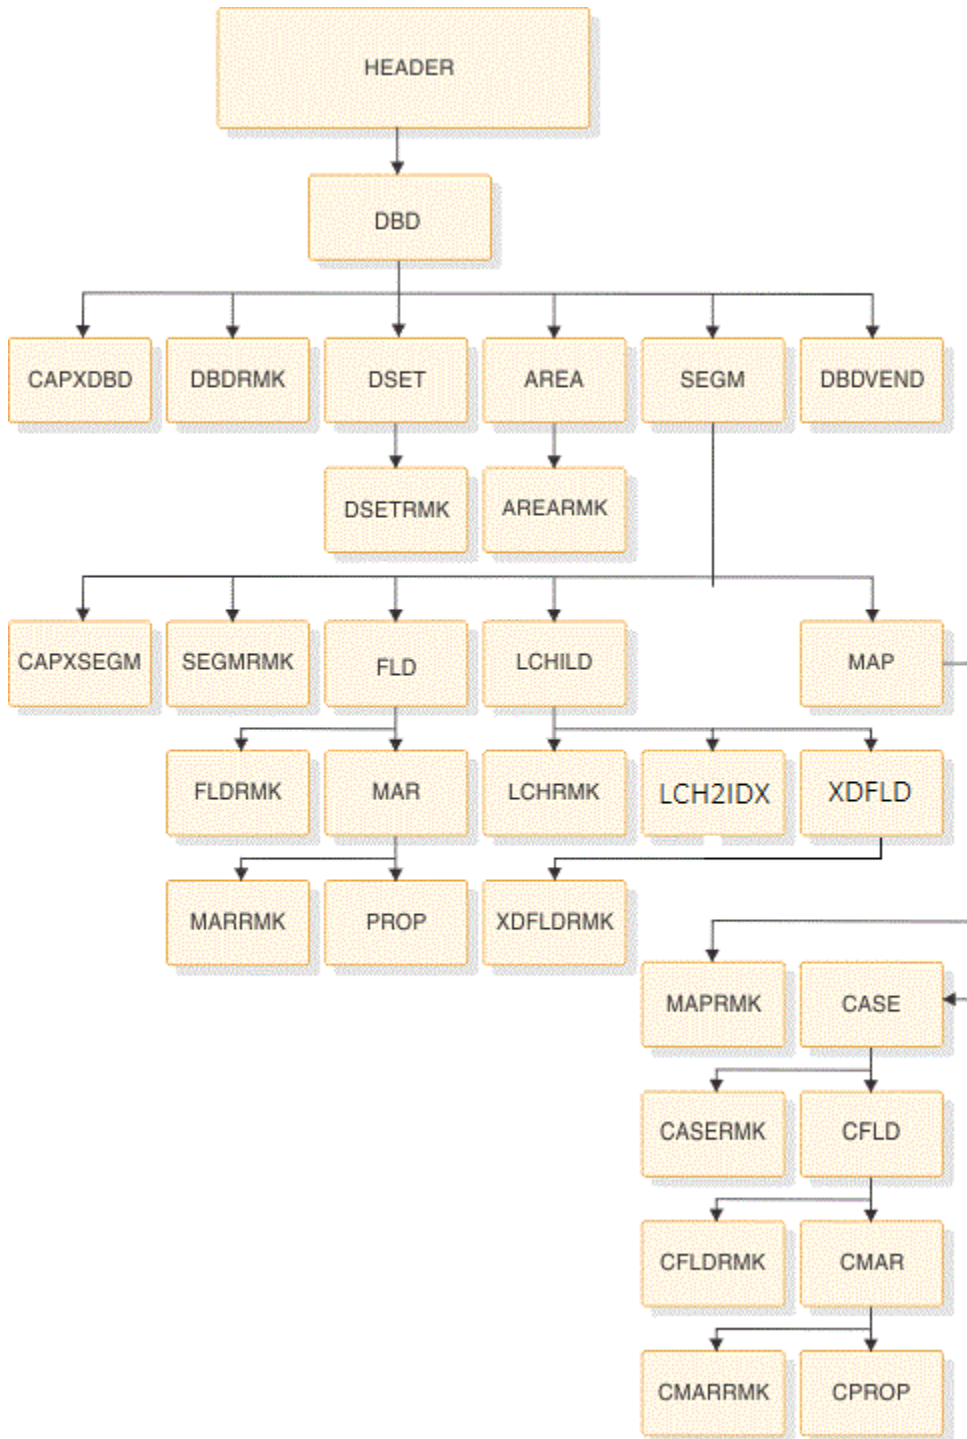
HEADER

DBD

CAPXDBD
DBDRMK
DSET
AREA
SEGM
DBDVEND

DSETRMK
AREARMK

CAPXSEGM
SEGMRMK
FLD
LCHILD
MAP

FLDRMK
MAR
LCHRMK
LCH2IDX
XDFLD

MARRMK
PROP
XDFLDRMK

MAPRMK
CASE

CASERMK
CFLD

CFLDRMK
CMAR

CMARRMK
CPROP